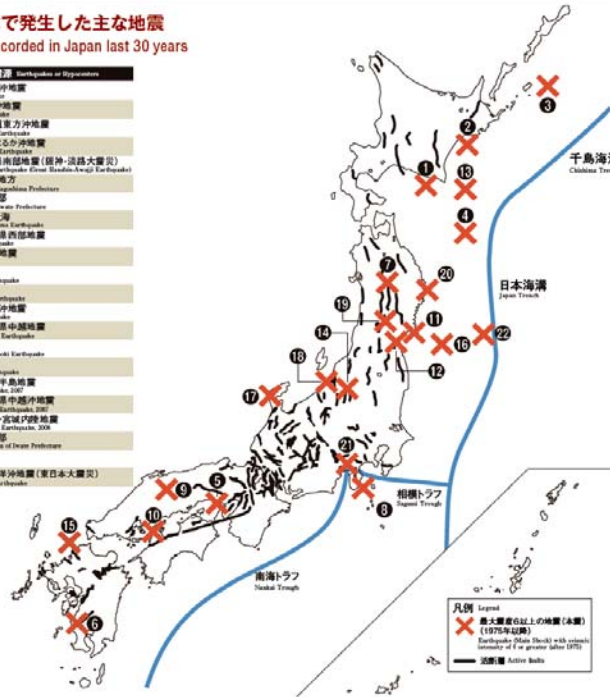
で発生した主な地震
corded in Japan last 30 years

震源 Earthquakes or Hypocenters
沖地震
地震
東方沖地震
Earthquake
るか沖地震
南部地震（阪神・淡路大震災）
Earthquake (Great Hanshin-Awaji Earthquake)
地方
Kagoshima Prefecture
部
Iwate Prefecture
海
Earthquake
県西部地震
地震
Earthquake
沖地震
県中越地震
Earthquake
Earthquake
半島地震
2007
県中越沖地震
Earthquake, 2007
宮城内陸地震
Earthquake, 2008
部
of Iwate Prefecture
洋沖地震（東日本大震災）
Earthquake

千島海溝
Chishima Trench
日本海溝
Japan Trench
相模トラフ
Sagami Trough
南海トラフ
Nankai Trough

1 2 3 4 5 6 7 8 9 10 11 12 13 14 15 16 17 18 19 20 21 22

凡例 Legend
最大震度6以上の地震（本震）（1975年以降）
Earthquake (Main Shock) with seismic intensity of 6 or greater (after 1975)
活断層 Active faults